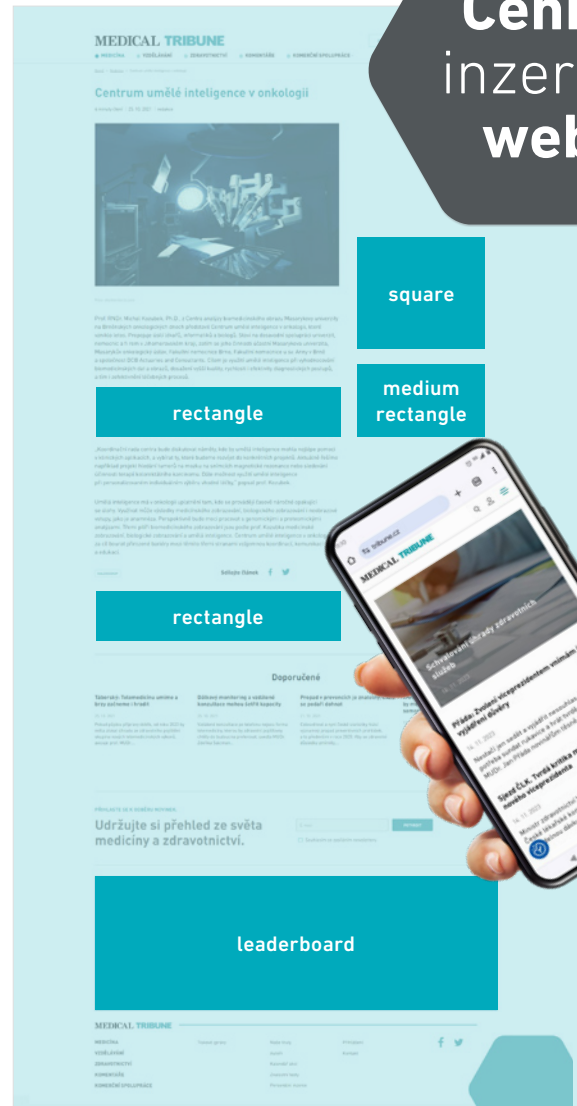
Cen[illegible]
inzer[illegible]
web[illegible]

MEDICAL TRIBUNE

MEDICÍNA · VZDĚLÁVÁNÍ · ZDRAVOTNICTVÍ · KOMENTÁŘE · KOMERČNÍ SPOLUPRÁCE

Centrum umělé inteligence v onkologii

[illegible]

square

medium rectangle

rectangle

„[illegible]

Sdílejte článek

rectangle

Doporučené

Tuberkulóza: Telemedicínu umínila a brzy začneme i kraliti

Dálkový monitoring a vzdálené konzultace mohou šetřit kapacity

Propad v prevenci: Je prevence se zvolit? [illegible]

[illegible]

Udržujte si přehled ze světa medicíny a zdravotnictví.

leaderboard

MEDICAL TRIBUNE

MEDICÍNA
VZDĚLÁVÁNÍ
ZDRAVOTNICTVÍ
KOMENTÁŘE
KOMERČNÍ SPOLUPRÁCE

tribune.cz

MEDICAL TRIBUNE

Schvalování úhrady zdravotních služeb

14. 11. 2023

Pfizer: Zvolení viceprezidentem volimám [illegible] vyjádření důvěry

14. 11. 2023

Sjezd ČLK. Tvrdá kritika m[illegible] nového viceprezidenta

14. 11. 2023